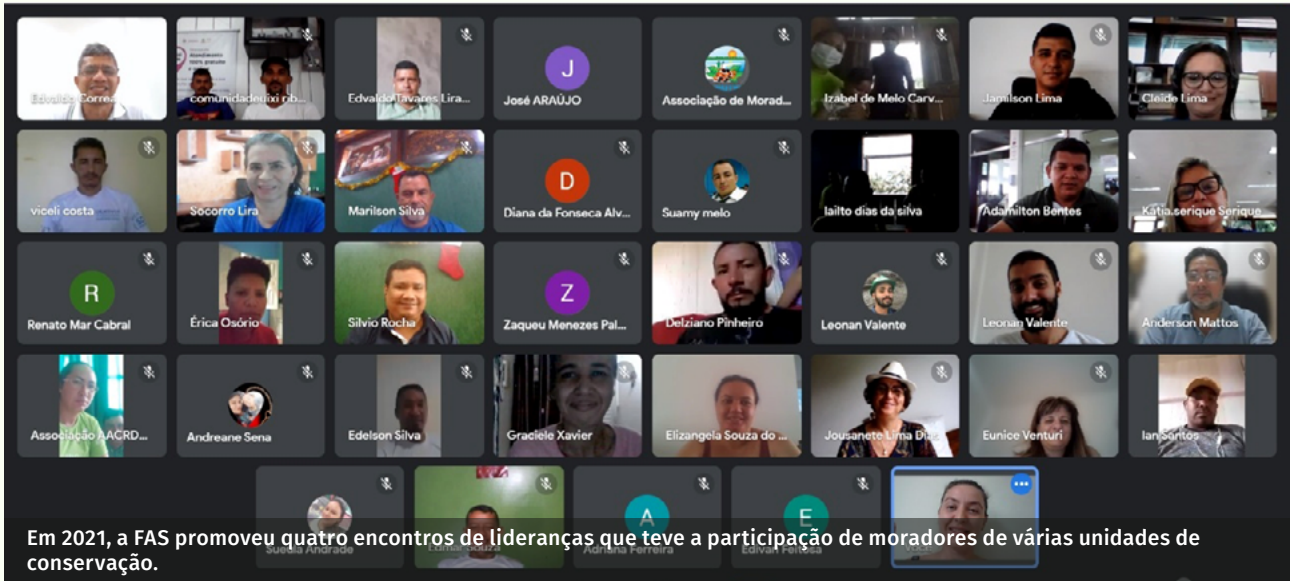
Edvaldo Correa
comunidadeuixi rib...
Edvaldo Tavares Lira...
J
José ARAÚJO
Associação de Morad...
Izabel de Melo Carv...
Jamilson Lima
Cleide Lima

viceli costa
Socorro Lira
Marilson Silva
D
Diana da Fonseca Alv...
Suamy melo
Iailto dias da silva
Adamilton Bentes
Katia.serique Serique

R
Renato Mar Cabral
Érica Osório
Silvio Rocha
Z
Zaqueu Menezes Pal...
Delziano Pinheiro
Leonan Valente
Leonan Valente
Anderson Mattos

Associação AACRD...
Andreane Sena
Edelson Silva
Graciele Xavier
Elizangela Souza do ...
Jousanete Lima Dias
Eunice Venturi
Ian Santos

Sueila Andrade
Lomar Souza
A
Adriana Ferreira
E
Edivan Feitosa
Você

Em 2021, a FAS promoveu quatro encontros de lideranças que teve a participação de moradores de várias unidades de conservação.